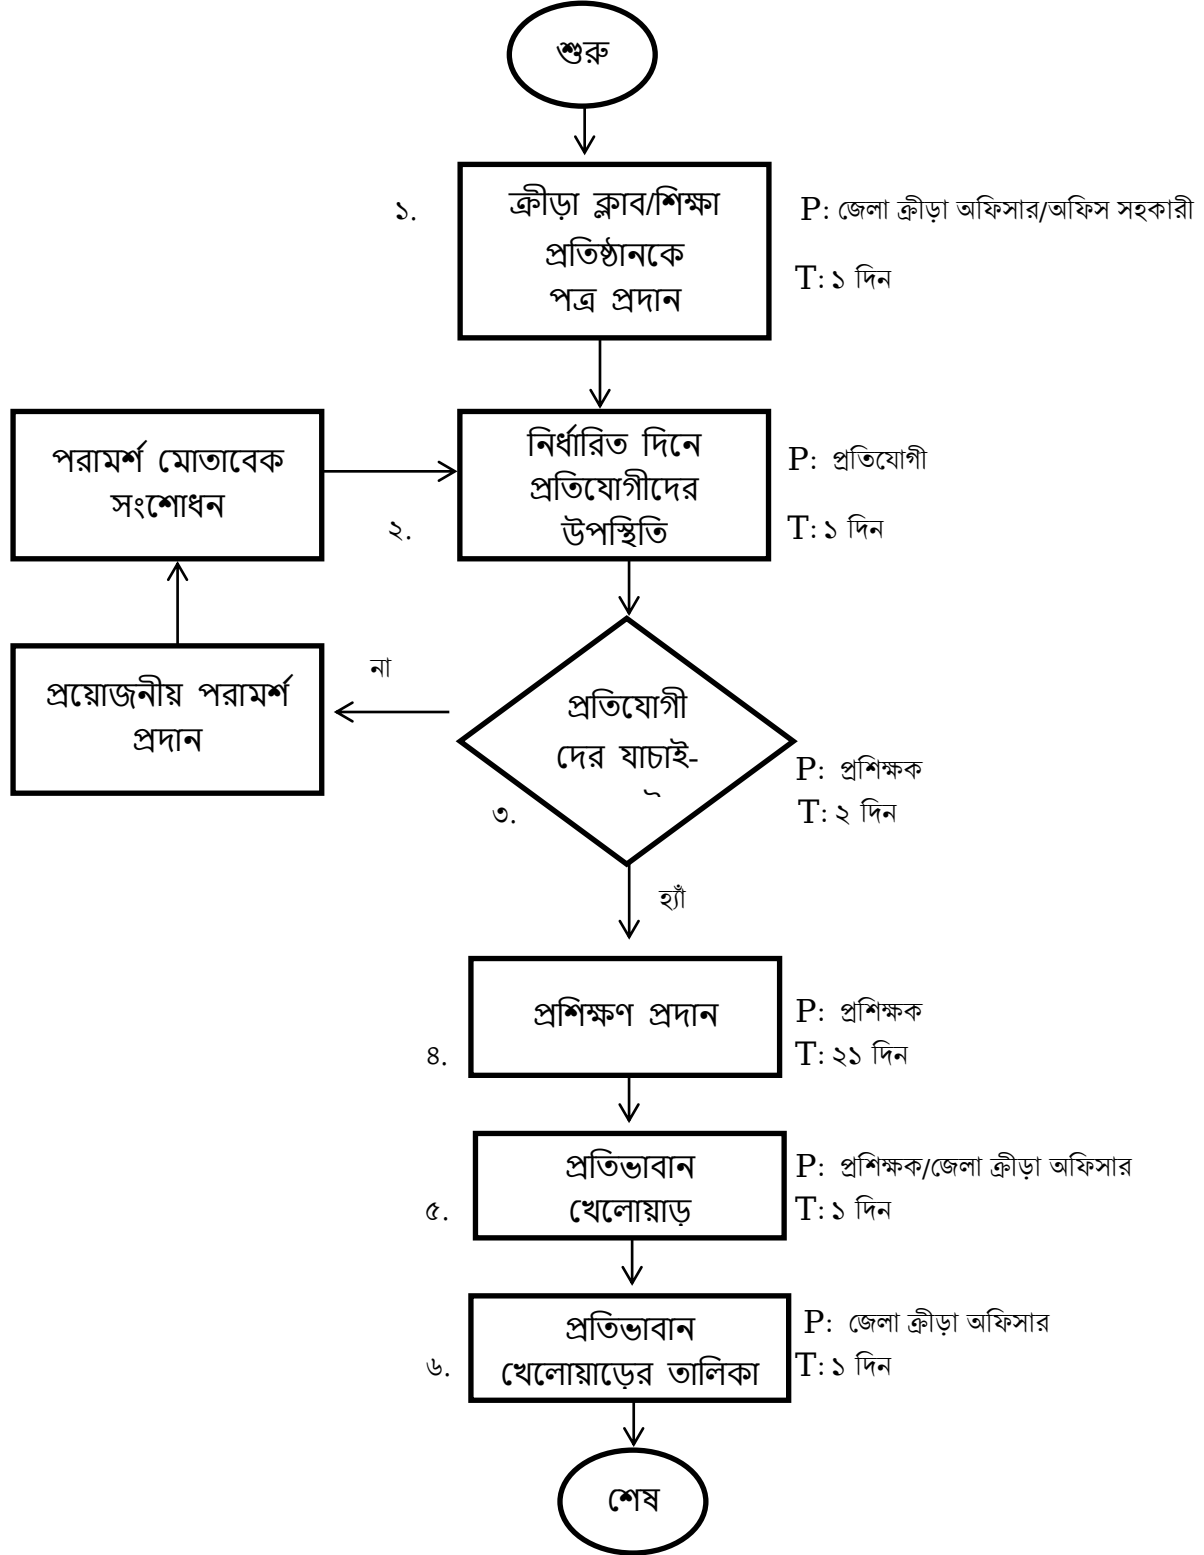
শুরু

১. ক্রীড়া ক্লাব/শিক্ষা প্রতিষ্ঠানকে পত্র প্রদান

P: জেলা ক্রীড়া অফিসার/অফিস সহকারী
T: ১ দিন

পরামর্শ মোতাবেক সংশোধন

২. নির্ধারিত দিনে প্রতিযোগীদের উপস্থিতি

P: প্রতিযোগী
T: ১ দিন

প্রয়োজনীয় পরামর্শ প্রদান

না

৩. প্রতিযোগী দের যাচাই-

P: প্রশিক্ষক
T: ২ দিন

হ্যাঁ

৪. প্রশিক্ষণ প্রদান

P: প্রশিক্ষক
T: ২১ দিন

৫. প্রতিভাবান খেলোয়াড়

P: প্রশিক্ষক/জেলা ক্রীড়া অফিসার
T: ১ দিন

৬. প্রতিভাবান খেলোয়াড়ের তালিকা

P: জেলা ক্রীড়া অফিসার
T: ১ দিন

শেষ